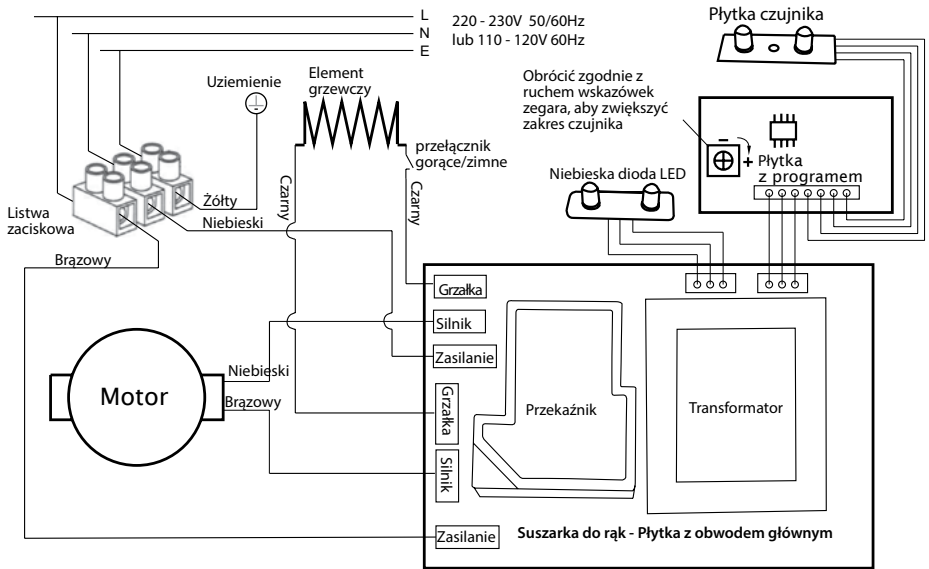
L
N
E
220 - 230V 50/60Hz
lub 110 - 120V 60Hz

Płytka czujnika

Obrócić zgodnie z ruchem wskazówek zegara, aby zwiększyć zakres czujnika

Uziemienie

Element grzewczy

przełącznik gorące/zimne

Płytka z programem

Niebieska dioda LED

Żółty
Niebieski
Czarny
Czarny
Listwa zaciskowa
Brązowy

Grzałka
Silnik
Zasilanie

Niebieski
Motor
Brązowy

Grzałka
Silnik

Przekaźnik

Transformator

Zasilanie

Suszarka do rąk - Płytka z obwodem głównym